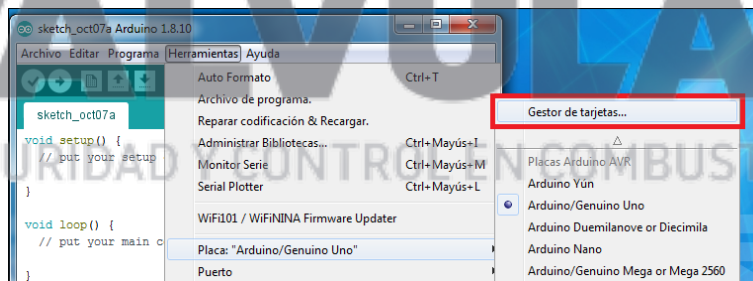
sketch_oct07a Arduino 1.8.10

Archivo Editar Programa Herramientas Ayuda

sketch_oct07a

void setup() {
// put your setup

}

void loop() {
// put your main c

}

Auto Formato Ctrl+T
Archivo de programa.
Reparar codificación & Recargar.
Administrar Bibliotecas... Ctrl+Mayús+I
Monitor Serie Ctrl+Mayús+M
Serial Plotter Ctrl+Mayús+L
WiFi101 / WiFiNINA Firmware Updater
Placa: "Arduino/Genuino Uno"
Puerto

Gestor de tarjetas...
△
Placas Arduino AVR
Arduino Yún
Arduino/Genuino Uno
Arduino Duemilanove or Diecimila
Arduino Nano
Arduino/Genuino Mega or Mega 2560

URIDAD Y CONTROL EN COMBUST